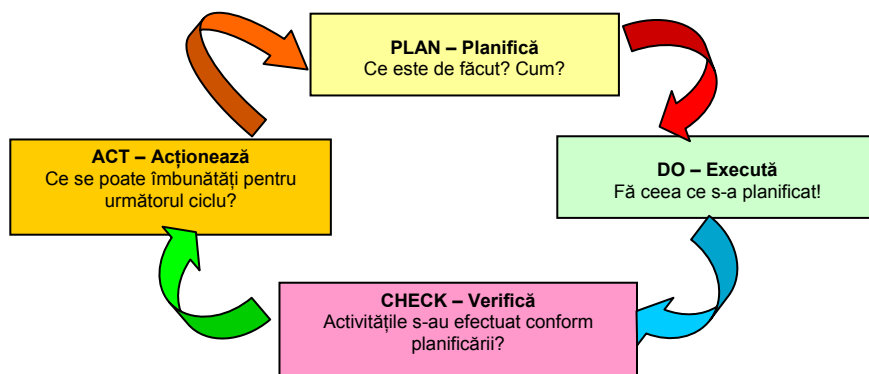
PLAN – Planifică
Ce este de făcut? Cum?

DO – Execută
Fă ceea ce s-a planificat!

CHECK – Verifică
Activitățile s-au efectuat conform planificării?

ACT – Acționează
Ce se poate îmbunătăți pentru următorul ciclu?